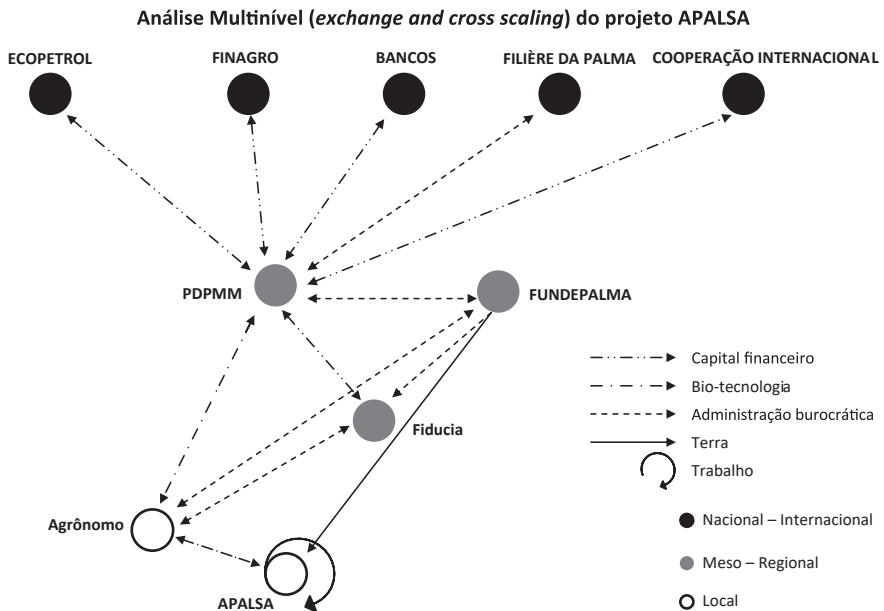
Análise Multinível (*exchange and cross scaling*) do projeto APALSA

ECOPETROL

FINAGRO

BANCOS

FILIÈRE DA PALMA

COOPERAÇÃO INTERNACIONAL

PDPMM

FUNDEPALMA

Fiducia

Agrônomo

APALSA

Capital financeiro

Bio-tecnologia

Administração burocrática

Terra

Trabalho

Nacional – Internacional

Meso – Regional

Local